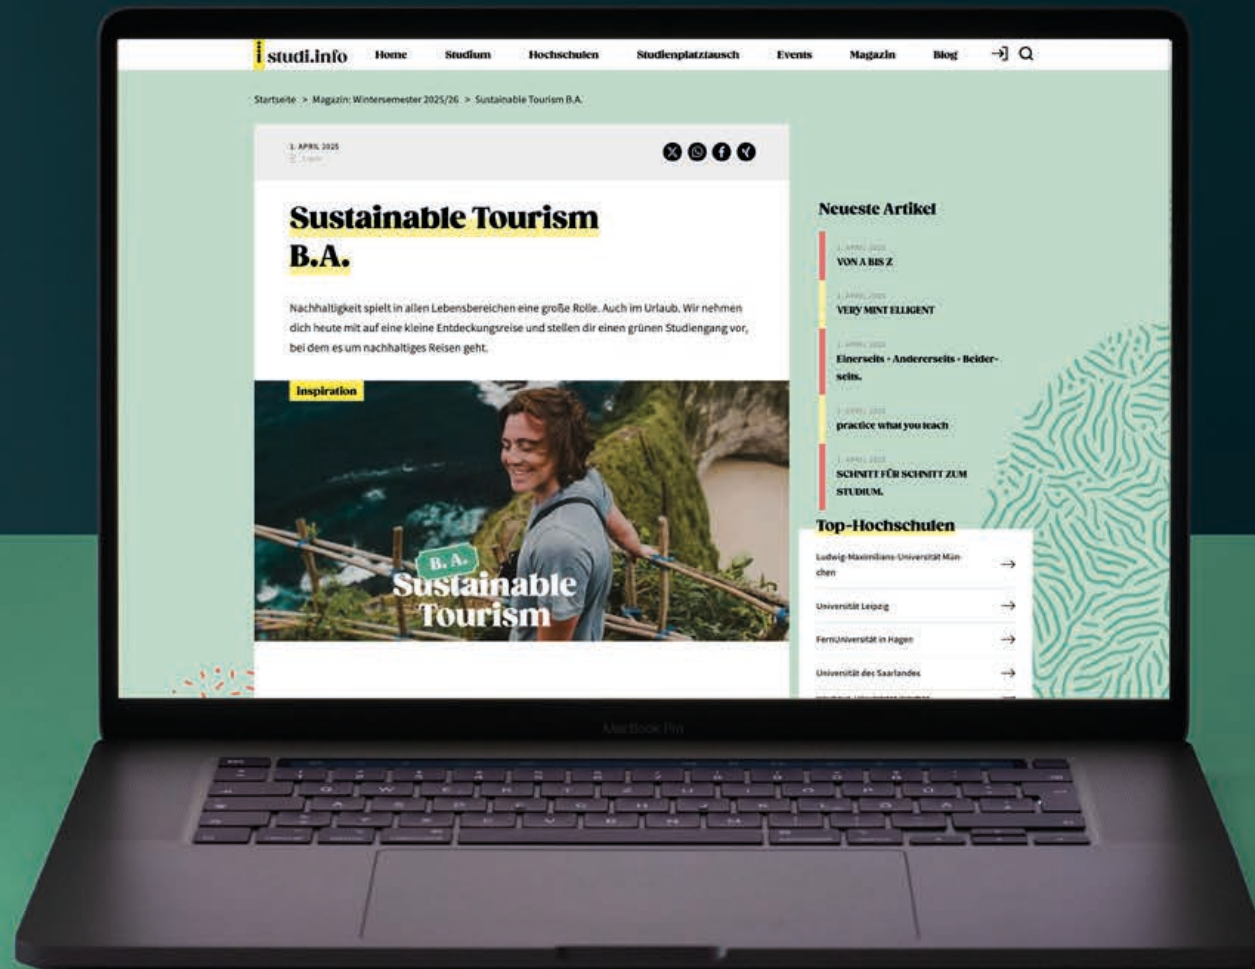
studi.info Home Studium Hochschulen Studienplatztausch Events Magazin Blog

Startseite > Magazin: Wintersemester 2025/26 > Sustainable Tourism B.A.

1. APRIL 2025
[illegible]

Sustainable Tourism B.A.

Nachhaltigkeit spielt in allen Lebensbereichen eine große Rolle. Auch im Urlaub. Wir nehmen dich heute mit auf eine kleine Entdeckungsreise und stellen dir einen grünen Studiengang vor, bei dem es um nachhaltiges Reisen geht.

Inspiration

B.A.
Sustainable Tourism

Neueste Artikel

1. APRIL 2025
VON A BIS Z

1. APRIL 2025
VERY MINT ELLIGENT

1. APRIL 2025
Einerseits - Andererseits - Beiderseits.

1. APRIL 2025
practice what you teach

1. APRIL 2025
SCHNITT FÜR SCHNITT ZUM STUDIUM.

Top-Hochschulen

Ludwig-Maximilians-Universität München →

Universität Leipzig →

FernUniversität in Hagen →

Universität des Saarlandes →

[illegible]

MacBook Pro